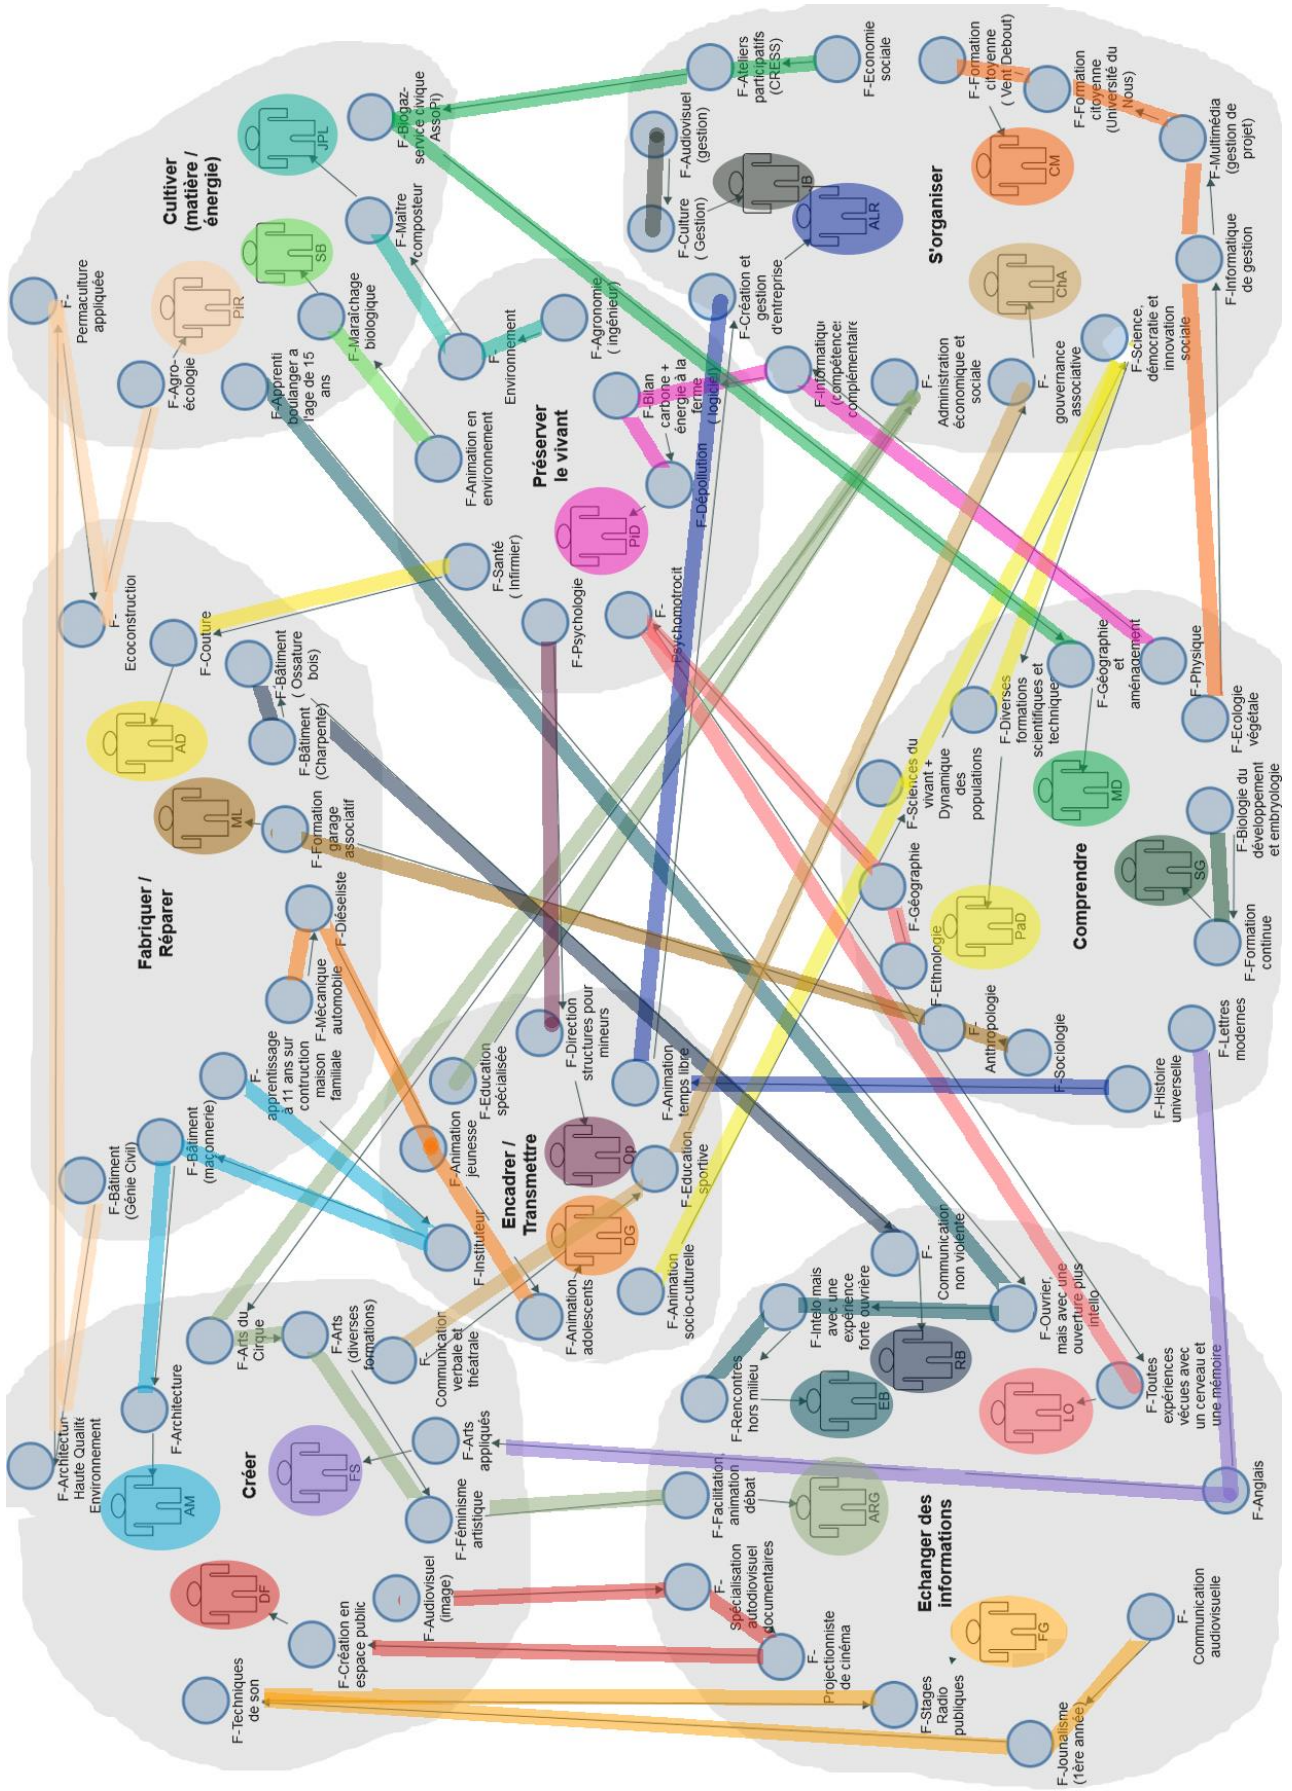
Cultiver (matière / énergie)

JPL
SB
PIR
F-Permaculture appliquée
F-Agro-écologie
F-Apprenti boulanger à l'âge de 15 ans
F-Maraîchage biologique
F-Maître composteur
F-Biogaz-service civique (AssoPi)
F-Animation en environnement
F-Environnement
F-Agronomie (ingénieur)

Préserver le vivant

F-Bilan carbone + énergie à la ferme (logiciel)
F-Dépollution
PiD
F-Santé (Infirmier)
F-Psychologie
F-Psychomotricité

F-Audiovisuel (gestion)
F-Culture (Gestion)
IB
ALR
F-Ateliers participatifs (CRESS)
F-Economie sociale
F-Création et gestion d'entreprise
F-Informatique (compétences complémentaires)
F-Administration économique et sociale
F-Formation citoyenne (Vent Debout)
CM
F-Formation citoyenne (Université du Nous)
F-Multimédia (gestion de projet)
S'organiser
ChA
F-Informatique de gestion
F-gouvernance associative
F-Science, démocratie et innovation sociale

F-Ecoconstruction
F-Couture
AD
F-Bâtiment (Ossature bois)
F-Bâtiment (Charpente)
ML
F-Formation garage associatif
Fabriquer / Réparer
F-Diéseliste
F-Mécanique automobile
F-apprentissage à 11 ans sur contruction maison familiale
F-Bâtiment (maçonnerie)
F-Bâtiment (Génie Civil)

F-Géographie et aménagement
F-Physique
F-Ecologie végétale
F-Diverses formations scientifiques et technique
F-Sciences du vivant + Dynamique des populations
MD
F-Biologie du développement et embryologie
SG
Comprendre
F-Géographie
PaD
F-Ethnologie
F-Formation continue
F-Anthropologie
F-Sociologie
F-Lettres modernes
F-Histoire universelle

F-Direction structures pour mineurs
F-Education spécialisée
F-Animation temps libre
F-Animation jeunesse
OP
F-Education sportive
Encadrer / Transmettre
F-Instituteur
DG
F-Animation socio-culturelle
F-Animation adolescents

F-Communication non violente
F-Intello mais avec une expérience forte ouvrière
F-Ouvrier, mais avec une ouverture plus intello
RB
F-Rencontres hors milieu
EB
LO
F-Toutes expériences vécues avec un cerveau et une mémoire
F-Anglais

F-Arts du Cirque
F-Arts (diverses formations)
F-Communication verbale et théâtrale
F-Architecture
F-Architecture Haute Qualité Environnement
FS
F-Arts appliqués
Créer
AM
F-Féminisme artistique
F-Facilitation animation débat
ARG

DF
F-Audiovisuel (image)
F-Spécialisation audiovisuel documentaires
F-Création en espace public
F-Projectionniste de cinéma
F-Techniques de son
F-Stages Radio publiques
Echanger des informations
FG
F-Communication audiovisuelle
F-Journalisme (1ère année)